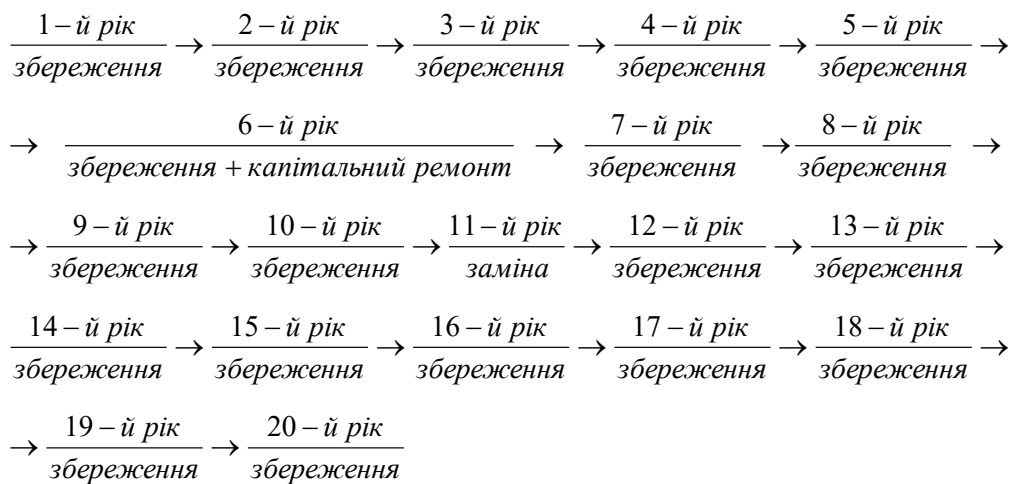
$\frac{1-й\ рік}{збереження} \rightarrow \frac{2-й\ рік}{збереження} \rightarrow \frac{3-й\ рік}{збереження} \rightarrow \frac{4-й\ рік}{збереження} \rightarrow \frac{5-й\ рік}{збереження} \rightarrow$

$\rightarrow \frac{6-й\ рік}{збереження + капітальний\ ремонт} \rightarrow \frac{7-й\ рік}{збереження} \rightarrow \frac{8-й\ рік}{збереження} \rightarrow$

$\rightarrow \frac{9-й\ рік}{збереження} \rightarrow \frac{10-й\ рік}{збереження} \rightarrow \frac{11-й\ рік}{заміна} \rightarrow \frac{12-й\ рік}{збереження} \rightarrow \frac{13-й\ рік}{збереження} \rightarrow$

$\frac{14-й\ рік}{збереження} \rightarrow \frac{15-й\ рік}{збереження} \rightarrow \frac{16-й\ рік}{збереження} \rightarrow \frac{17-й\ рік}{збереження} \rightarrow \frac{18-й\ рік}{збереження} \rightarrow$

$\rightarrow \frac{19-й\ рік}{збереження} \rightarrow \frac{20-й\ рік}{збереження}$